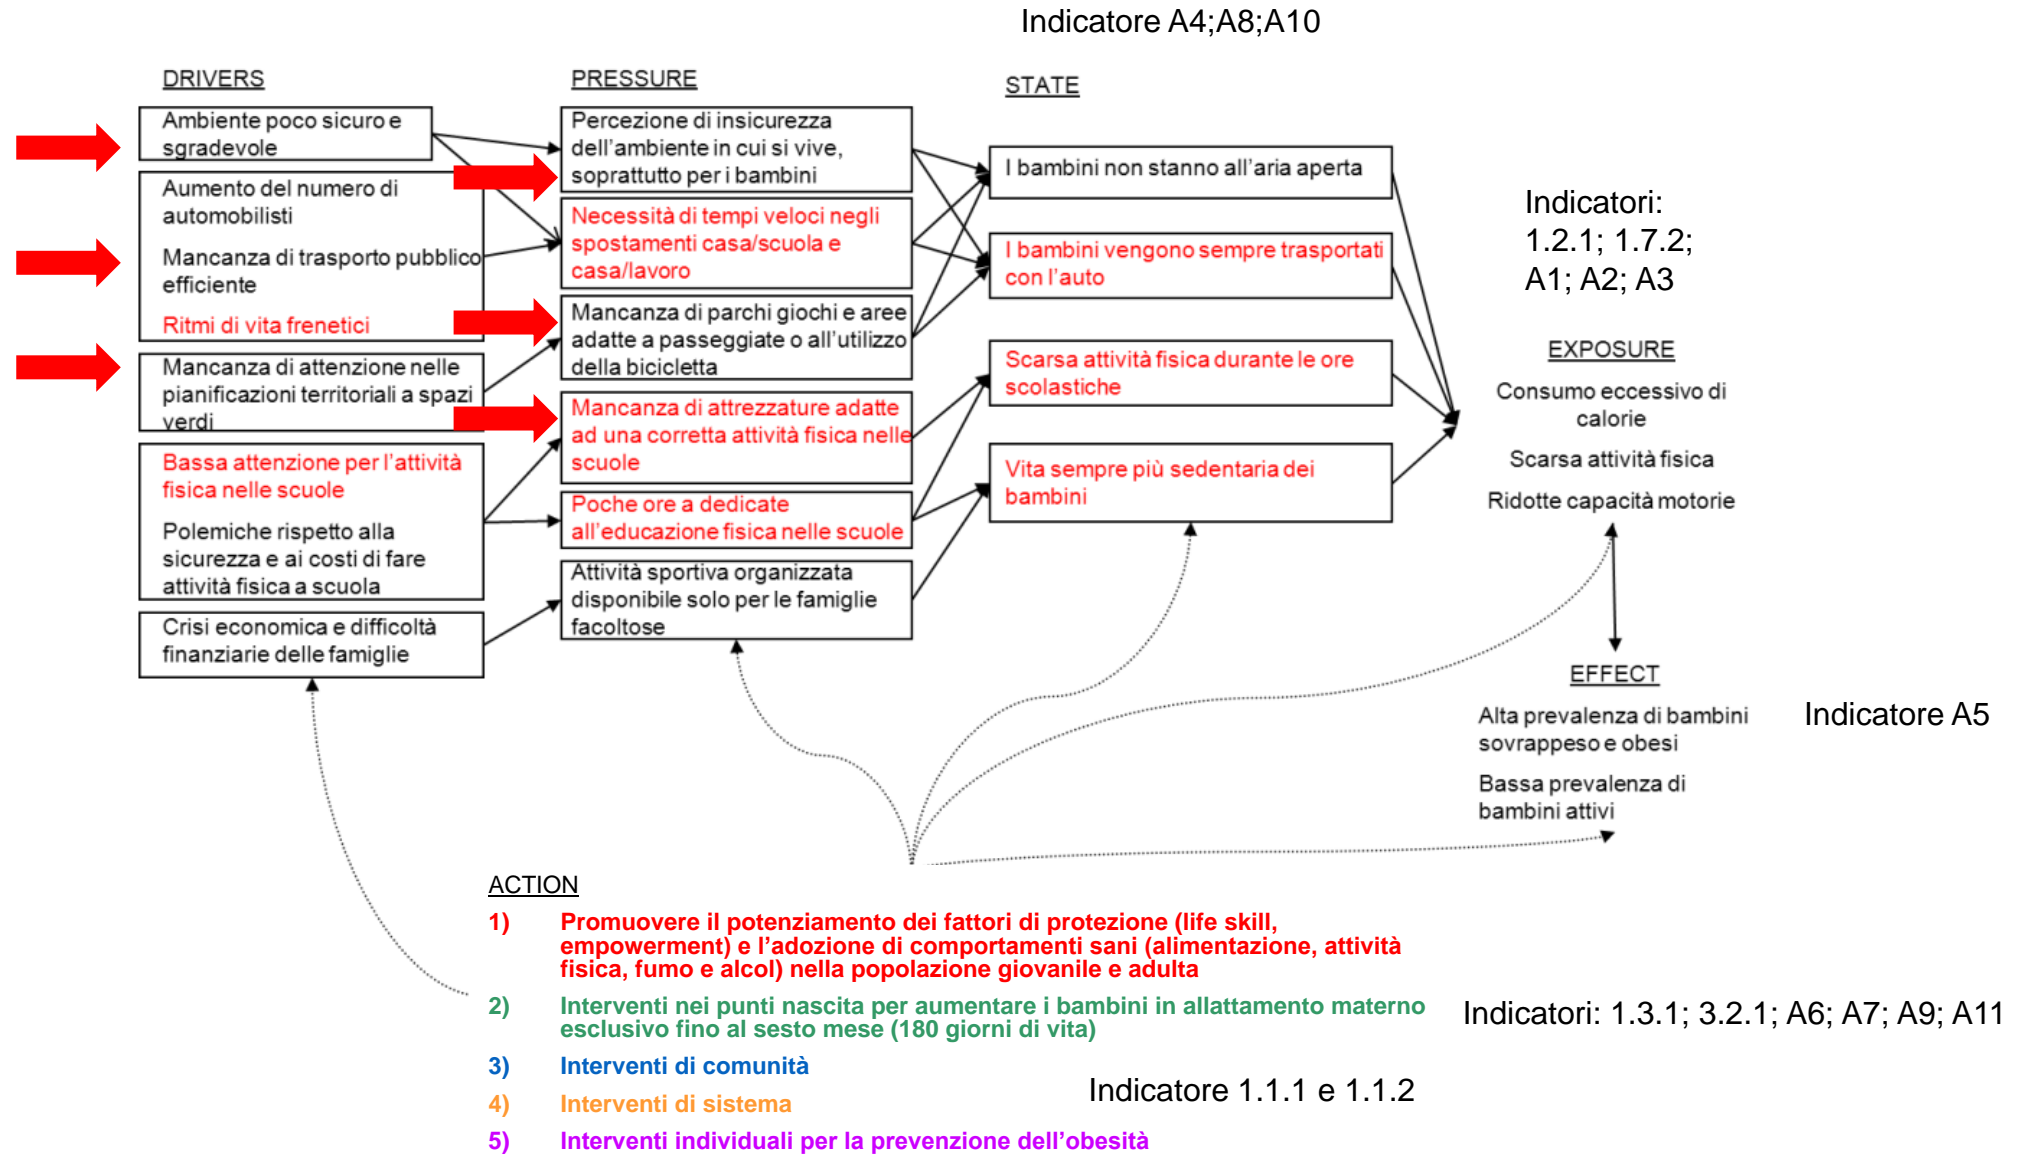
Indicatore A4;A8;A10

DRIVERS

Ambiente poco sicuro e sgradevole

Aumento del numero di automobilisti

Mancanza di trasporto pubblico efficiente

Ritmi di vita frenetici

Mancanza di attenzione nelle pianificazioni territoriali a spazi verdi

Bassa attenzione per l'attività fisica nelle scuole

Polemiche rispetto alla sicurezza e ai costi di fare attività fisica a scuola

Crisi economica e difficoltà finanziarie delle famiglie

PRESSURE

Percezione di insicurezza dell'ambiente in cui si vive, soprattutto per i bambini

Necessità di tempi veloci negli spostamenti casa/scuola e casa/lavoro

Mancanza di parchi giochi e aree adatte a passeggiate o all'utilizzo della bicicletta

Mancanza di attrezzature adatte ad una corretta attività fisica nelle scuole

Poche ore a dedicate all'educazione fisica nelle scuole

Attività sportiva organizzata disponibile solo per le famiglie facoltose

STATE

I bambini non stanno all'aria aperta

I bambini vengono sempre trasportati con l'auto

Scarsa attività fisica durante le ore scolastiche

Vita sempre più sedentaria dei bambini

Indicatori:
1.2.1; 1.7.2;
A1; A2; A3

EXPOSURE

Consumo eccessivo di calorie

Scarsa attività fisica

Ridotte capacità motorie

EFFECT

Alta prevalenza di bambini sovrappeso e obesi

Bassa prevalenza di bambini attivi

Indicatore A5

ACTION

1) Promuovere il potenziamento dei fattori di protezione (life skill, empowerment) e l'adozione di comportamenti sani (alimentazione, attività fisica, fumo e alcol) nella popolazione giovanile e adulta

2) Interventi nei punti nascita per aumentare i bambini in allattamento materno esclusivo fino al sesto mese (180 giorni di vita)

Indicatori: 1.3.1; 3.2.1; A6; A7; A9; A11

3) Interventi di comunità

4) Interventi di sistema

Indicatore 1.1.1 e 1.1.2

5) Interventi individuali per la prevenzione dell'obesità